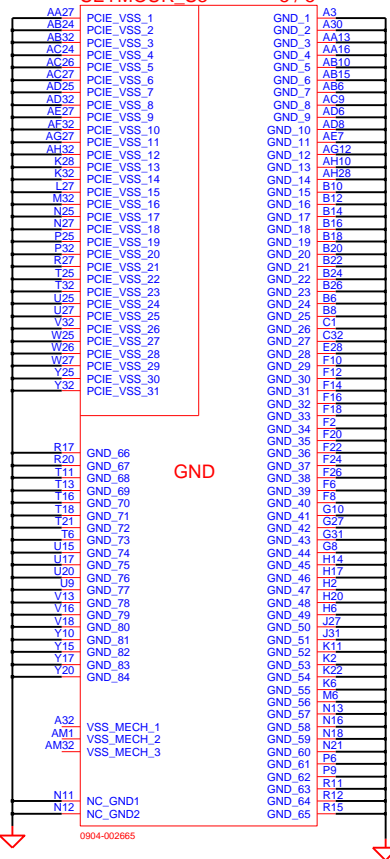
AA27 PCIE_VSS_1
AB24 PCIE_VSS_2
AB32 PCIE_VSS_3
AC24 PCIE_VSS_4
AC26 PCIE_VSS_5
AC27 PCIE_VSS_6
AD25 PCIE_VSS_7
AD32 PCIE_VSS_8
AE27 PCIE_VSS_9
AF32 PCIE_VSS_10
AG27 PCIE_VSS_11
AH32 PCIE_VSS_12
K28 PCIE_VSS_13
K32 PCIE_VSS_14
L27 PCIE_VSS_15
M32 PCIE_VSS_16
N25 PCIE_VSS_17
N27 PCIE_VSS_18
P25 PCIE_VSS_19
P32 PCIE_VSS_20
R27 PCIE_VSS_21
T25 PCIE_VSS_22
T32 PCIE_VSS_23
U25 PCIE_VSS_24
U27 PCIE_VSS_25
V32 PCIE_VSS_26
W25 PCIE_VSS_27
W26 PCIE_VSS_28
W27 PCIE_VSS_29
Y25 PCIE_VSS_30
Y32 PCIE_VSS_31

R17 GND_66
R20 GND_67
T11 GND_68
T13 GND_69
T16 GND_70
T18 GND_71
T21 GND_72
T6 GND_73
U15 GND_74
U17 GND_75
U20 GND_76
U9 GND_77
V13 GND_78
V16 GND_79
V18 GND_80
Y10 GND_81
Y15 GND_82
Y17 GND_83
Y20 GND_84

A32 VSS_MECH_1
AM1 VSS_MECH_2
AM32 VSS_MECH_3

N11 NC_GND1
N12 NC_GND2

GND

GND_1 A3
GND_2 A30
GND_3 AA13
GND_4 AA16
GND_5 AB10
GND_6 AB15
GND_7 AB6
GND_8 AC9
GND_9 AD6
GND_10 AD8
GND_11 AE7
GND_12 AG12
GND_13 AH10
GND_14 AH28
GND_15 B10
GND_16 B12
GND_17 B14
GND_18 B16
GND_19 B18
GND_20 B20
GND_21 B22
GND_22 B24
GND_23 B26
GND_24 B6
GND_25 B8
GND_26 C1
GND_27 D32
GND_28 E28
GND_29 F10
GND_30 F12
GND_31 F14
GND_32 F16
GND_33 F18
GND_34 F2
GND_35 F20
GND_36 F22
GND_37 F24
GND_38 F26
GND_39 F6
GND_40 F8
GND_41 G10
GND_42 G27
GND_43 G31
GND_44 G8
GND_45 H14
GND_46 H17
GND_47 H2
GND_48 H20
GND_49 H6
GND_50 J27
GND_51 J31
GND_52 K11
GND_53 K2
GND_54 K22
GND_55 K6
GND_56 M6
GND_57 N13
GND_58 N16
GND_59 N18
GND_60 N21
GND_61 P6
GND_62 P9
GND_63 R11
GND_64 R12
GND_65 R15

0904-002665